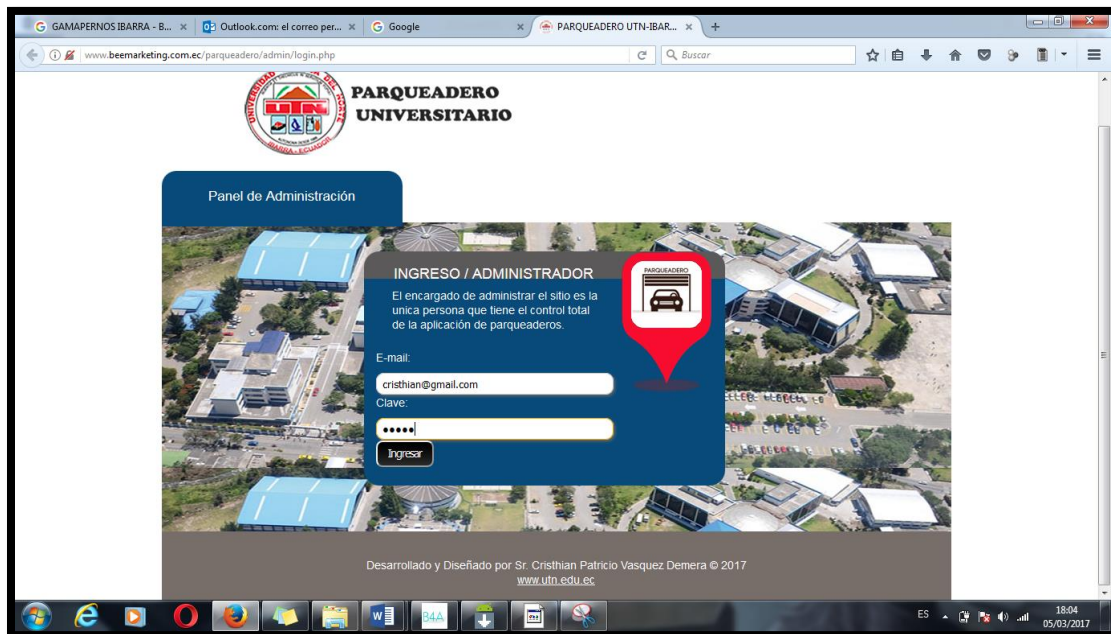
GAMAPERNOS IBARRA - B... ×
Outlook.com: el correo per... ×
Google ×
PARQUEADERO UTN-IBAR... ×
+

www.beemarketing.com.ec/parqueadero/admin/login.php
Buscar

UNIVERSIDAD TÉCNICA DEL NORTE
UTN
IBARRA - ECUADOR

PARQUEADERO
UNIVERSITARIO

Panel de Administración

INGRESO / ADMINISTRADOR

El encargado de administrar el sitio es la unica persona que tiene el control total de la aplicación de parqueaderos.

PARQUEADERO

E-mail:
cristhian@gmail.com
Clave:
•••••
Ingresar

Desarrollado y Diseñado por Sr. Cristhian Patricio Vasquez Demera © 2017
www.utn.edu.ec

B4A

ES
18:04
05/03/2017